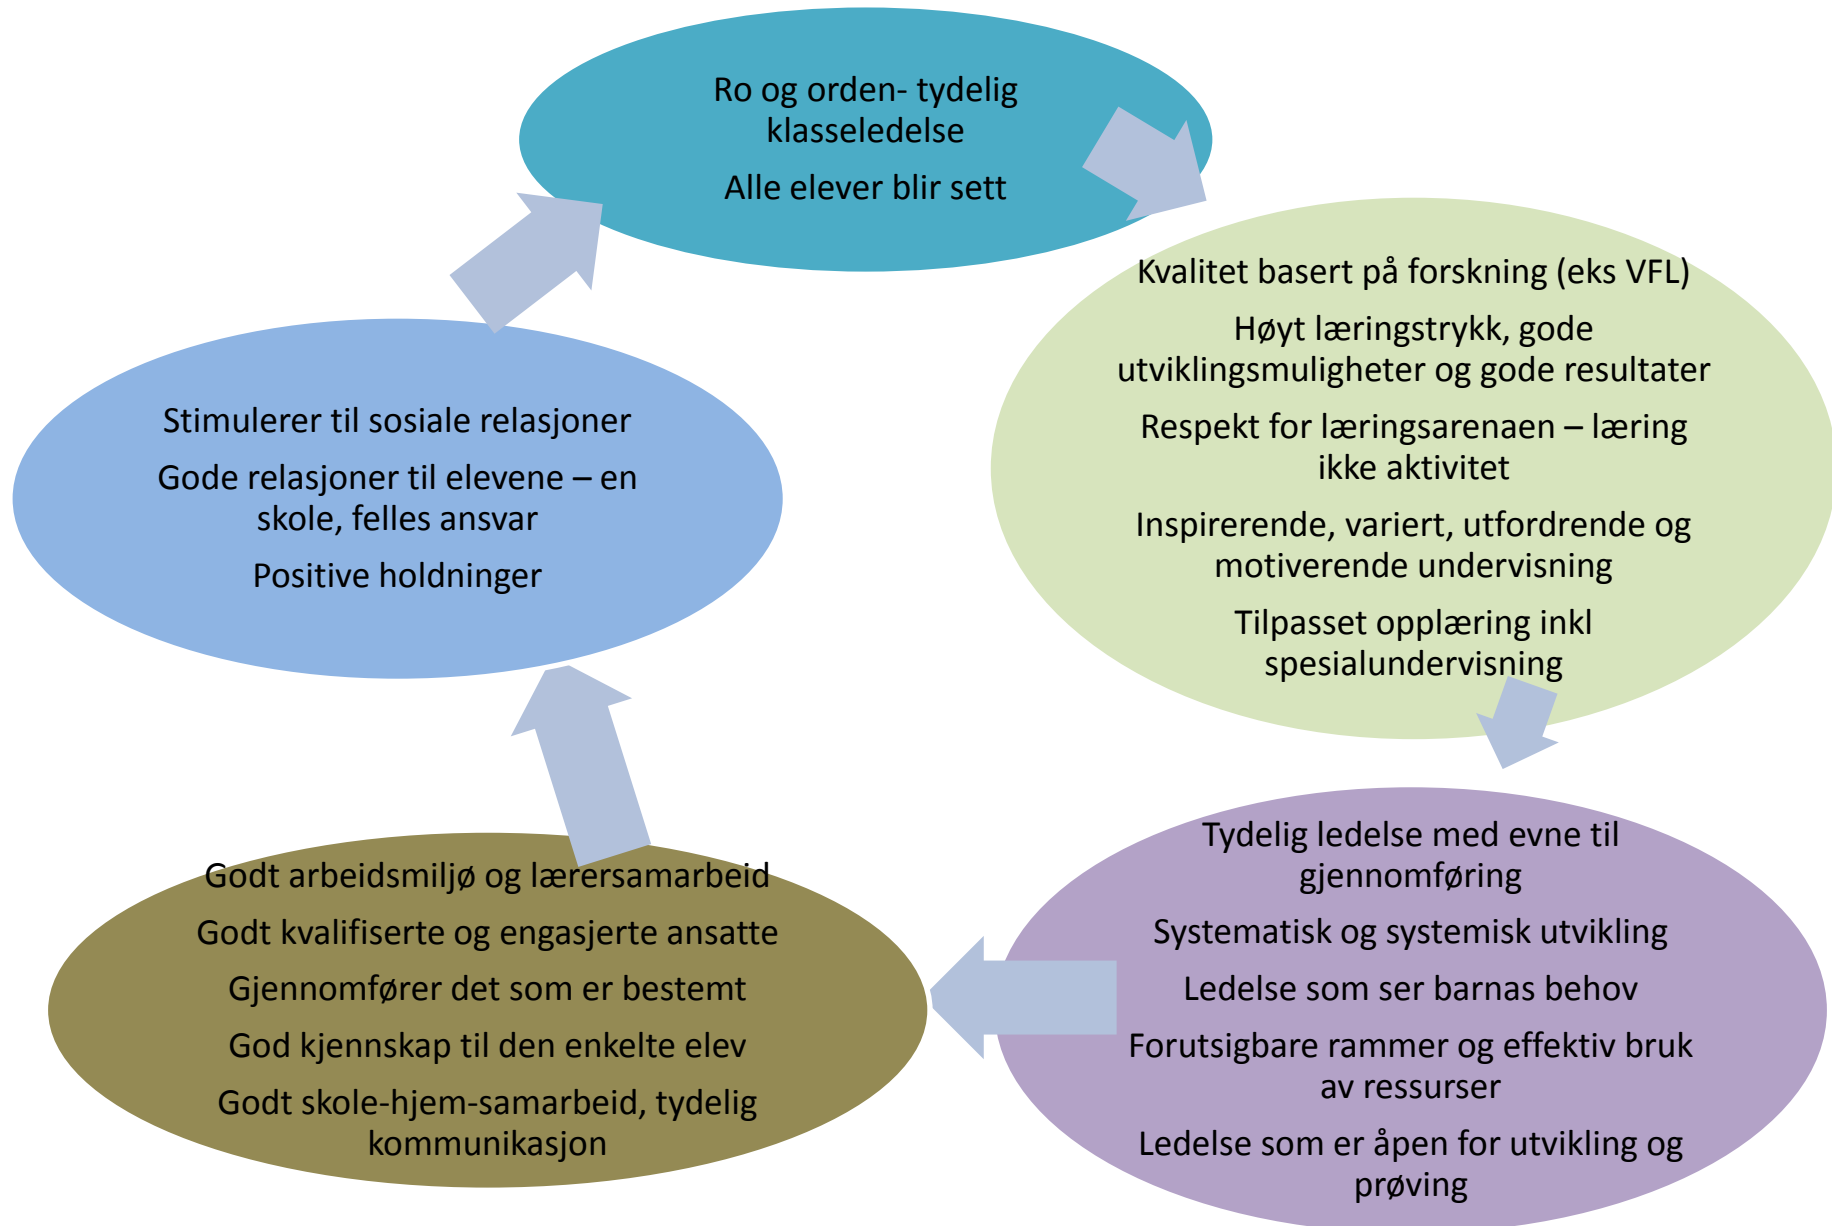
Ro og orden- tydelig klasseledelse

Alle elever blir sett

Kvalitet basert på forskning (eks VFL)

Høyt læringstrykk, gode utviklingsmuligheter og gode resultater

Respekt for læringsarenaen – læring ikke aktivitet

Inspirerende, variert, utfordrende og motiverende undervisning

Tilpasset opplæring inkl spesialundervisning

Tydelig ledelse med evne til gjennomføring

Systematisk og systemisk utvikling

Ledelse som ser barnas behov

Forutsigbare rammer og effektiv bruk av ressurser

Ledelse som er åpen for utvikling og prøving

Godt arbeidsmiljø og lærersamarbeid

Godt kvalifiserte og engasjerte ansatte

Gjennomfører det som er bestemt

God kjennskap til den enkelte elev

Godt skole-hjem-samarbeid, tydelig kommunikasjon

Stimulerer til sosiale relasjoner

Gode relasjoner til elevene – en skole, felles ansvar

Positive holdninger